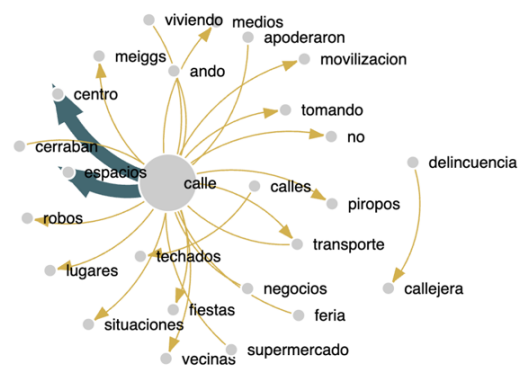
viviendo
medios
apoderaron
meiggs
ando
movilizacion
centro
tomando
no
cerraban
delincuencia
espacios
calle
calles
piropos
robos
transporte
techados
lugares
callejera
negocios
fiestas
feria
situaciones
supermercado
vecinas